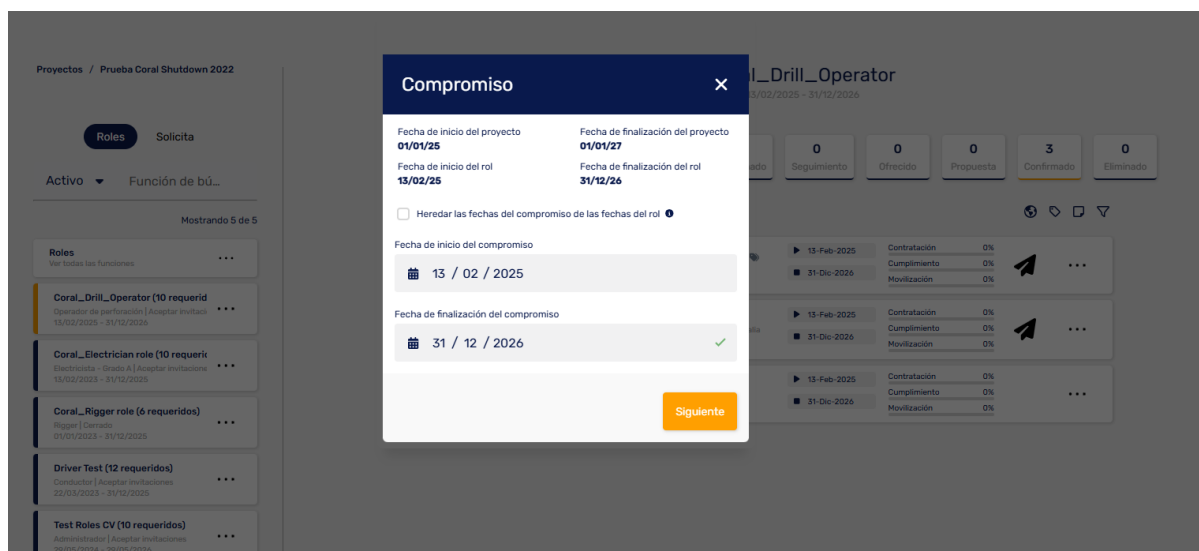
Proyectos / Prueba Coral Shutdown 2022

Roles Solicita

Activo ▾ Función de bú...

Mostrando 5 de 5

Roles
Ver todas las funciones ...

Coral_Drill_Operator (10 requerid
Operador de perforación | Aceptar invitacio
13/02/2025 - 31/12/2025 ...

Coral_Electrician role (10 requeri
Electricista - Grado A | Aceptar invitaciones
13/02/2023 - 31/12/2025 ...

Coral_Rigger role (6 requeridos)
Rigger | Cerrado
01/01/2023 - 31/12/2025 ...

Driver Test (12 requeridos)
Conductor | Aceptar invitaciones
22/03/2023 - 31/12/2025 ...

Test Roles CV (10 requeridos)
Administrador | Aceptar invitaciones
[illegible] ...

l_Drill_Operator
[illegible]3/02/2025 - 31/12/2026

| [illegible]do | 0 Seguimiento | 0 Ofrecido | 0 Propuesta | 3 Confirmado | 0 Eliminado |
|---|---|---|---|---|---|

13-Feb-2025 | 31-Dic-2026 | Contratación 0% | Cumplimiento 0% | Movilización 0% ...
13-Feb-2025 | 31-Dic-2026 | Contratación 0% | Cumplimiento 0% | Movilización 0% ...
13-Feb-2025 | 31-Dic-2026 | Contratación 0% | Cumplimiento 0% | Movilización 0% ...

Compromiso ✕

Fecha de inicio del proyecto
01/01/25

Fecha de finalización del proyecto
01/01/27

Fecha de inicio del rol
13/02/25

Fecha de finalización del rol
31/12/26

Heredar las fechas del compromiso de las fechas del rol

Fecha de inicio del compromiso
13 / 02 / 2025

Fecha de finalización del compromiso
31 / 12 / 2026

Siguiente